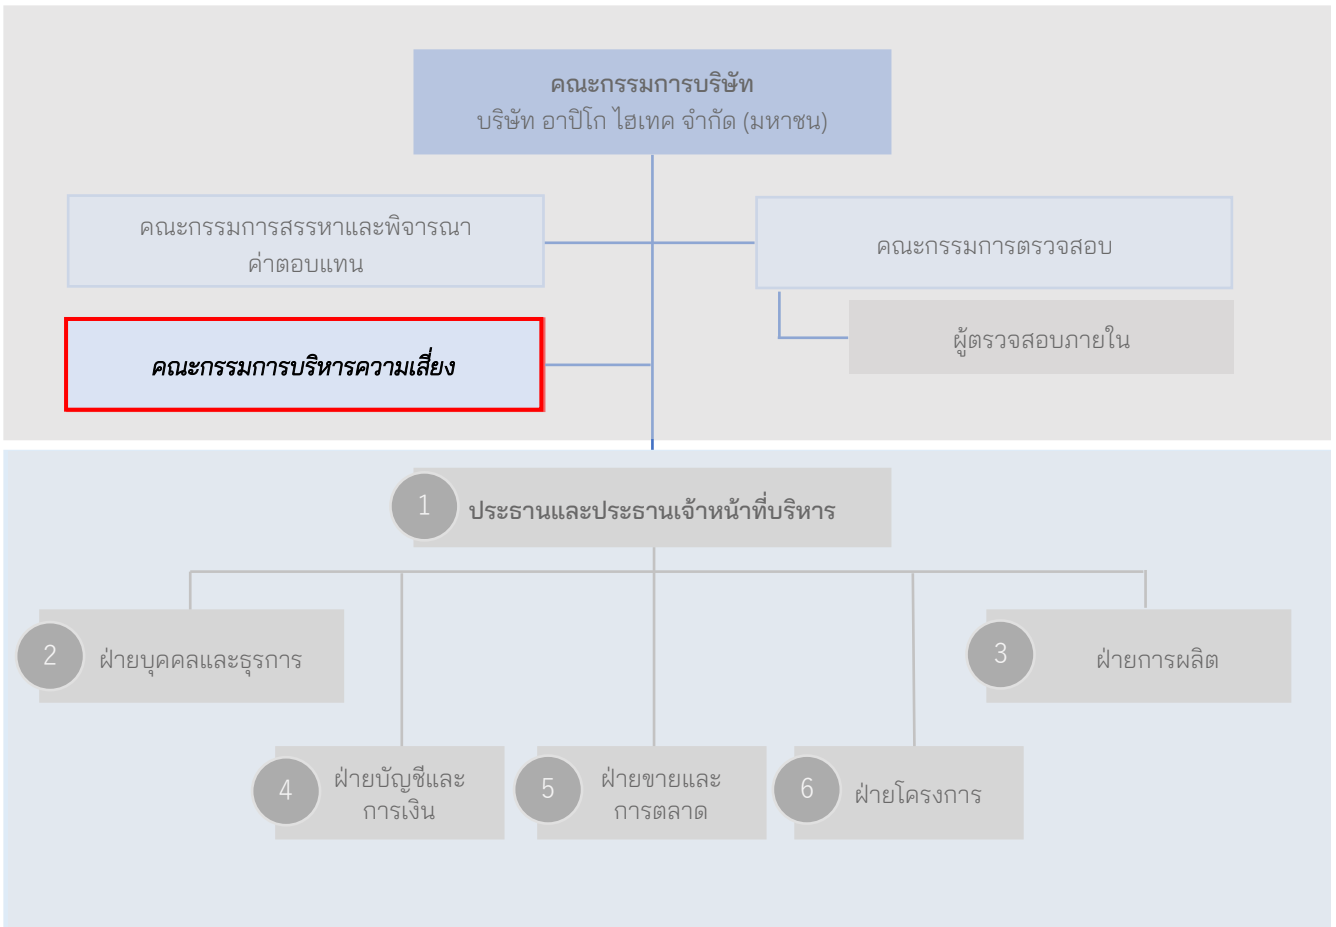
คณะกรรมการบริษัท
บริษัท อาปิโก ไฮเทค จำกัด (มหาชน)

คณะกรรมการสรรหาและพิจารณาค่าตอบแทน

คณะกรรมการตรวจสอบ

ผู้ตรวจสอบภายใน

คณะกรรมการบริหารความเสี่ยง

1 ประธานและประธานเจ้าหน้าที่บริหาร

2 ฝ่ายบุคคลและธุรการ

3 ฝ่ายการผลิต

4 ฝ่ายบัญชีและการเงิน

5 ฝ่ายขายและการตลาด

6 ฝ่ายโครงการ